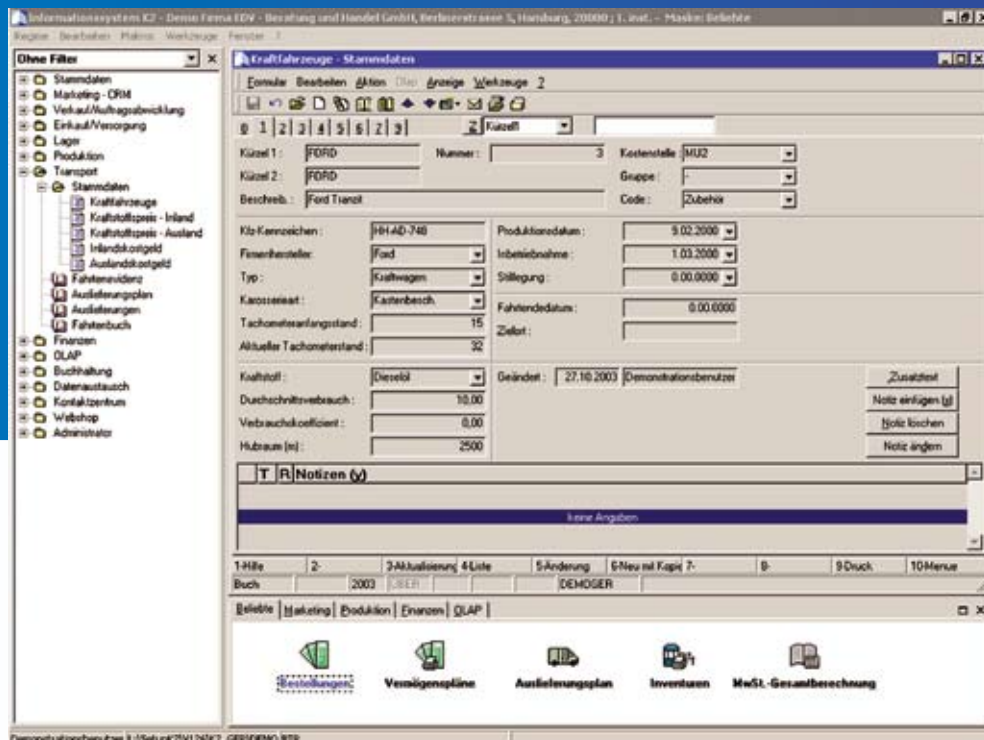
Informationssystem K2 - Demo Firma EDV - Beratung und Handel GmbH, Berlinerstrasse 5, Hamburg, 20000 ; 1. inst. - Maske: Beliebte

Register Bearbeiten Makros Werkzeuge Fenster ?

Ohne Filter

Stammdaten
Marketing - CRM
Verkauf/Auftragsabwicklung
Einkauf/Versorgung
Lager
Produktion
Transport
Stammdaten
Kraftfahrzeuge
Kraftstoffpreis - Inland
Kraftstoffpreis - Ausland
Inlandskostgeld
Auslandskostgeld
Fahrtenevidenz
Auslieferungsplan
Auslieferungen
Fahrtenbuch
Finanzen
OLAP
Buchhaltung
Datenaustausch
Kontaktzentrum
Webshop
Administrator

Kraftfahrzeuge - Stammdaten

Formular Bearbeiten Aktion Olap Anzeige Werkzeuge ?

0 1 2 3 4 5 6 7 8 Z Kürzel

Kürzel 1: FORD Nummer: 3 Kostenstelle MU2
Kürzel 2: FORD Gruppe: -
Beschreib.: Ford Transit Code: Zubehör

Kfz-Kennzeichen: HH-AD-748
Firmenhersteller: Ford
Typ: Kraftwagen
Karosserieart: Kastenbesch.
Tachometeranfangsstand: 15
Aktueller Tachometerstand: 32

Produktionsdatum: 9.02.2000
Inbetriebnahme: 1.03.2000
Stillegung: 0.00.0000
Fahrtendedatum: 0.00.0000
Zielort:

Kraftstoff: Dieselöl
Durchschnittsverbrauch: 10,00
Verbrauchskoeffizient: 0,00
Hubraum (m): 2500

Geändert: 27.10.2003 Demonstrationsbenutzer

Zusatztext
Notiz einfügen (y)
Notiz löschen
Notiz ändern

T R Notizen (y)

keine Angaben

1-Hilfe 2- 3-Aktualisierung 4-Liste 5-Änderung 6-Neu mit Kopie 7- 8- 9-Druck 10-Menue
Buch 2003 ÜBER DEMOGER

Beliebte Marketing Produktion Finanzen OLAP

Bestellungen Vermögenspläne Auslieferungsplan Inventuren MwSt.-Gesamtberechnung

Demonstrationsbenutzer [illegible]